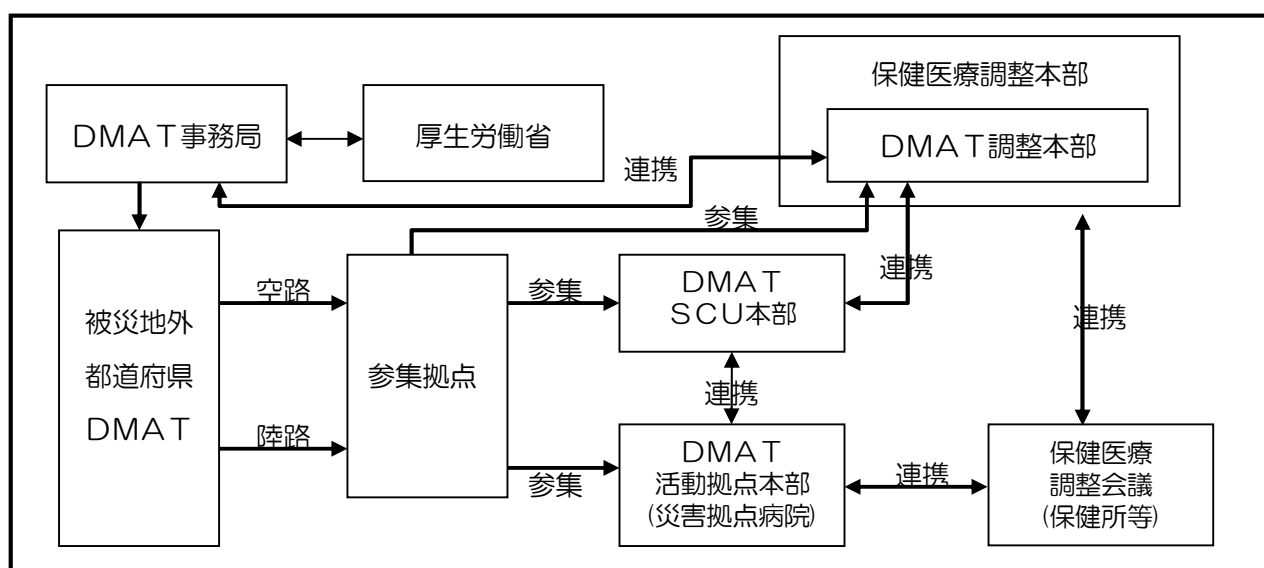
保健医療調整本部

DMAT事務局

厚生労働省

連携

DMAT調整本部

参集

連携

被災地外
都道府県
DMAT

空路

陸路

参集拠点

参集

DMAT
SCU本部

連携

連携

参集

DMAT
活動拠点本部
(災害拠点病院)

連携

保健医療
調整会議
(保健所等)